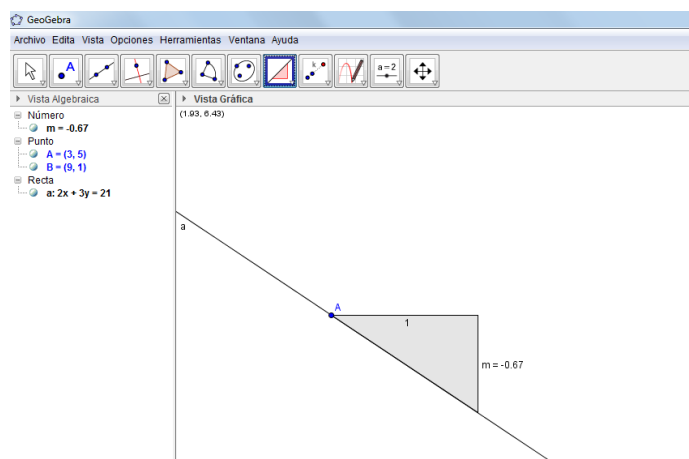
GeoGebra

Archivo Edita Vista Opciones Herramientas Ventana Ayuda

a = 2

Vista Algebraica

Número
m = -0.67
Punto
A = (3, 5)
B = (9, 1)
Recta
a: 2x + 3y = 21

Vista Gráfica

(1.93, 6.43)

a

A

1

m = -0.67